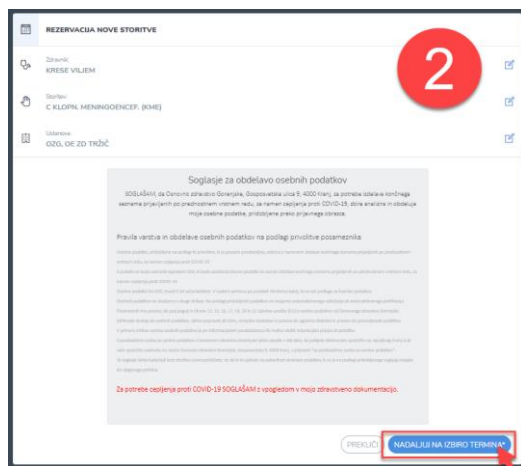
REZERVACIJA NOVE STORITVE

Zdravnik:
KRESE VILJEM

Storitev:
C KLOPN. MENINGOENCEF. (KME)

Ustanova:
OZG, OE ZD TRŽIČ

2

Soglasje za obdelavo osebnih podatkov

SOGLAŠAM, da Osnovno zdravstvo Gorenjske, Gosposvetska ulica 9, 4000 Kranj, za potrebe izdelave končnega seznama prijavljenih po prednostnem vrstnem redu, za namen cepljenja proti COVID-19, zbira analizira in obdeluje moje osebne podatke, pridobljene preko prijavnega obrazca.

Pravila varstva in obdelave osebnih podatkov na podlagi privolitve posameznika

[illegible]

Za potrebe cepljenja proti COVID-19 SOGLAŠAM z vpogledom v mojo zdravstveno dokumentacijo.

PREKLIČI

NADALJUJ NA IZBIRO TERMINA